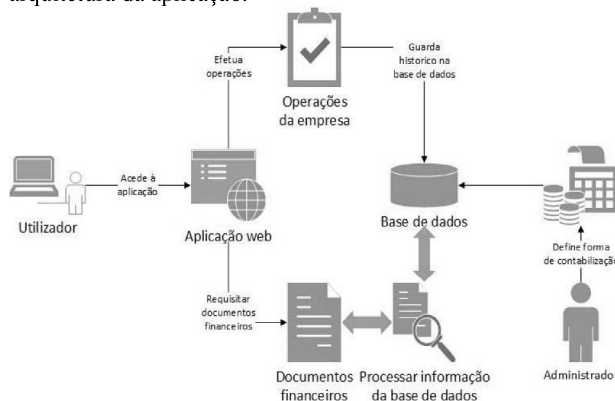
arquitetura da aplicação.

Efetua operações

Guarda historico na base de dados

Operações da empresa

Acede à aplicação

Utilizador

Aplicação web

Base de dados

Define forma de contabilizaçã

Requisitar documentos financeiros

Documentos financeiros

Processar informação da base de dados

Administrado